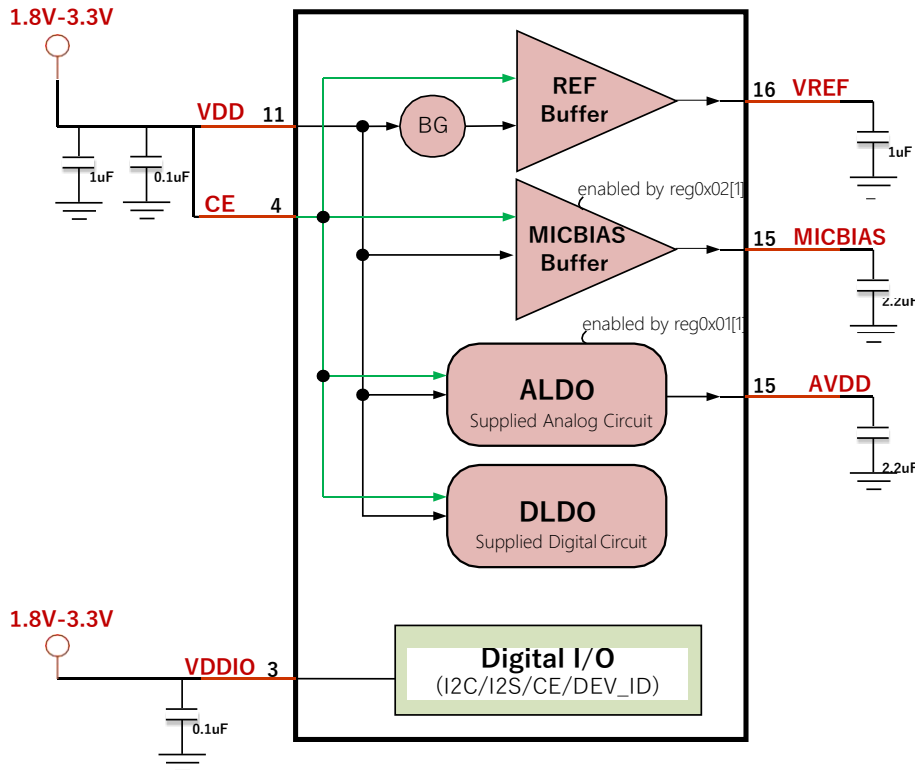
1.8V-3.3V

VDD 11

1uF

0.1uF

CE 4

BG

REF Buffer

16 VREF

1uF

enabled by reg0x02[1]

MICBIAS Buffer

15 MICBIAS

2.2uF

enabled by reg0x01[1]

ALDO
Supplied Analog Circuit

15 AVDD

2.2uF

DLDO
Supplied Digital Circuit

1.8V-3.3V

VDDIO 3

0.1uF

Digital I/O
(I2C/I2S/CE/DEV_ID)